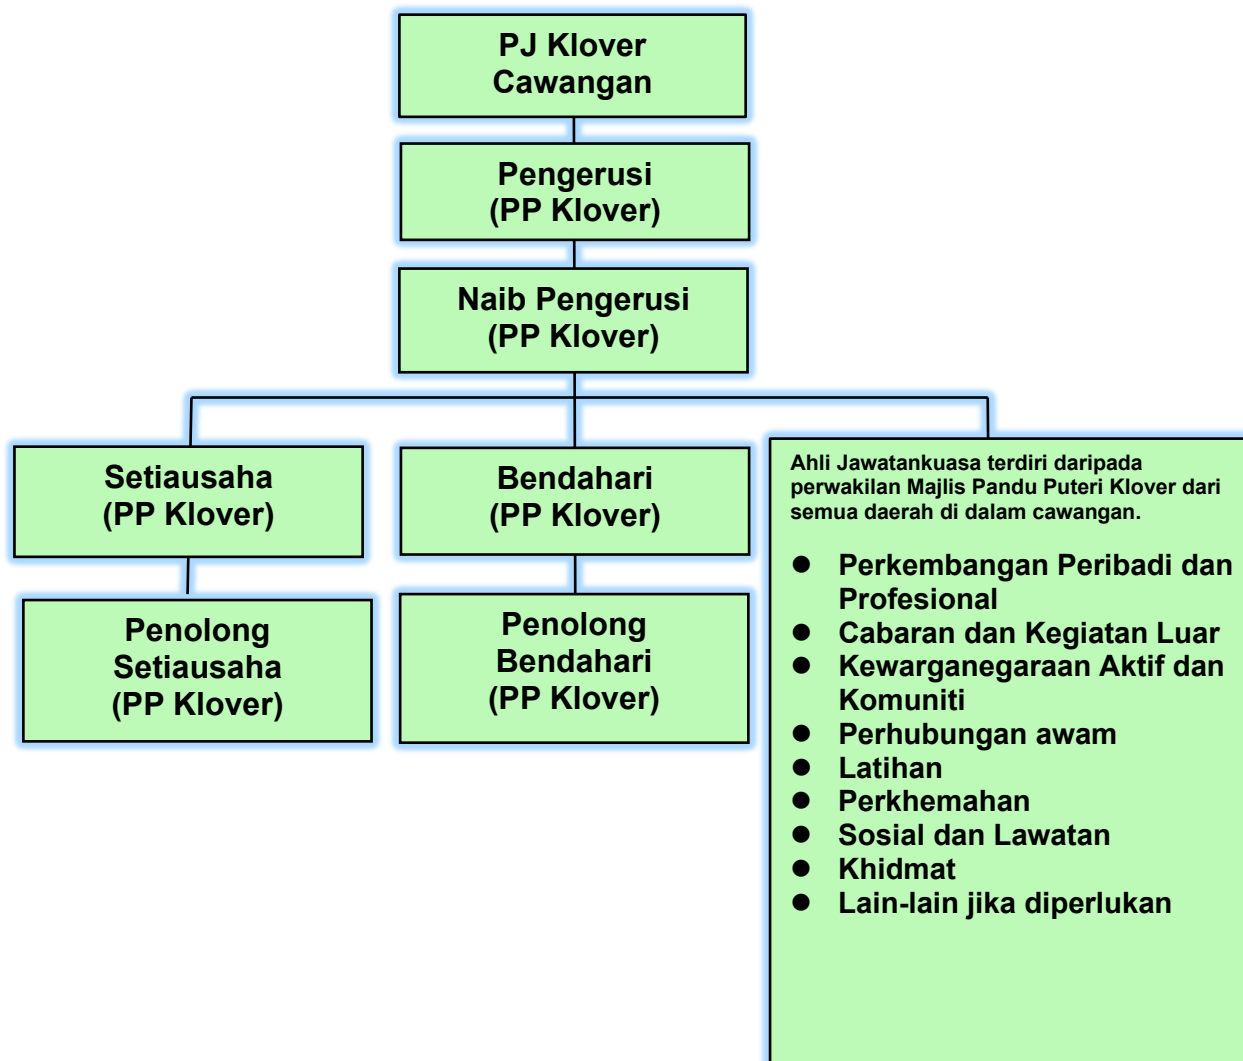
PJ Klover Cawangan

Pengerusi (PP Klover)

Naib Pengerusi (PP Klover)

Setiausaha (PP Klover)

Penolong Setiausaha (PP Klover)

Bendahari (PP Klover)

Penolong Bendahari (PP Klover)

Ahli Jawatankuasa terdiri daripada perwakilan Majlis Pandu Puteri Klover dari semua daerah di dalam cawangan.

- Perkembangan Peribadi dan Profesional
- Cabaran dan Kegiatan Luar
- Kewarganegaraan Aktif dan Komuniti
- Perhubungan awam
- Latihan
- Perkhemahan
- Sosial dan Lawatan
- Khidmat
- Lain-lain jika diperlukan